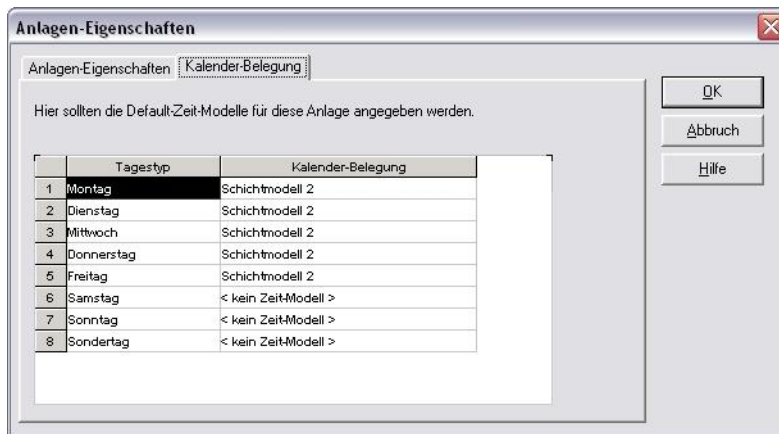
Anlagen-Eigenschaften

Anlagen-Eigenschaften | Kalender-Belegung

Hier sollten die Default-Zeit-Modelle für diese Anlage angegeben werden.

| | Tagestyp | Kalender-Belegung |
|---|---|---|
| 1 | Montag | Schichtmodell 2 |
| 2 | Dienstag | Schichtmodell 2 |
| 3 | Mittwoch | Schichtmodell 2 |
| 4 | Donnerstag | Schichtmodell 2 |
| 5 | Freitag | Schichtmodell 2 |
| 6 | Samstag | < kein Zeit-Modell > |
| 7 | Sonntag | < kein Zeit-Modell > |
| 8 | Sondertag | < kein Zeit-Modell > |

OK
Abbruch
Hilfe